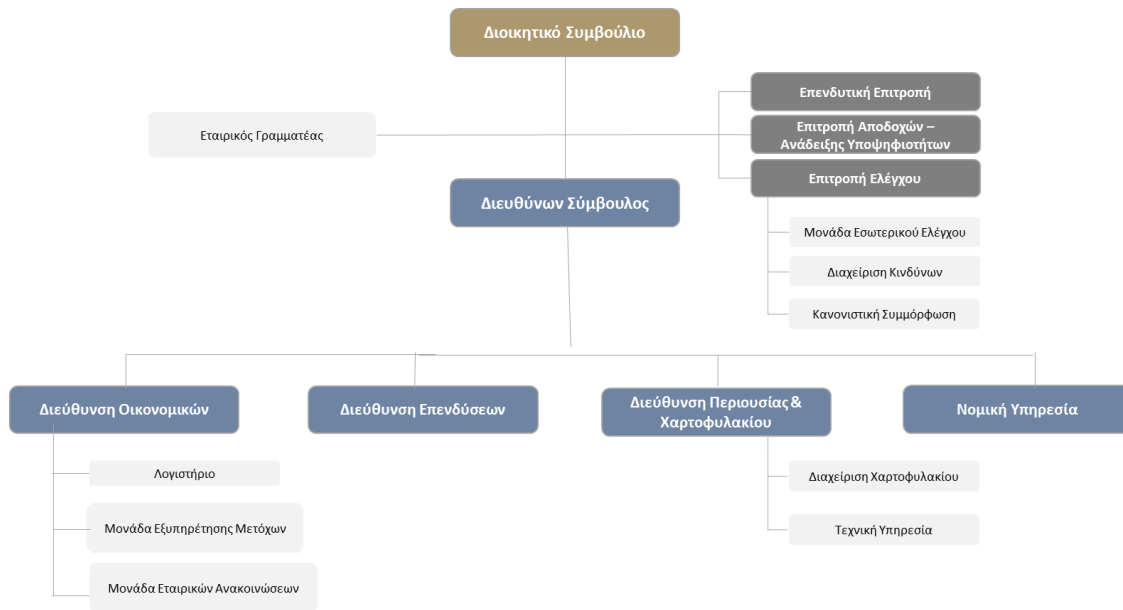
Διοικητικό Συμβούλιο

Επενδυτική Επιτροπή

Εταιρικός Γραμματέας

Επιτροπή Αποδοχών – Ανάδειξης Υποψηφιοτήτων

Επιτροπή Ελέγχου

Διευθύνων Σύμβουλος

Μονάδα Εσωτερικού Ελέγχου

Διαχείριση Κινδύνων

Κανονιστική Συμμόρφωση

Διεύθυνση Οικονομικών

Διεύθυνση Επενδύσεων

Διεύθυνση Περιουσίας & Χαρτοφυλακίου

Νομική Υπηρεσία

Λογιστήριο

Μονάδα Εξυπηρέτησης Μετόχων

Μονάδα Εταιρικών Ανακοινώσεων

Διαχείριση Χαρτοφυλακίου

Τεχνική Υπηρεσία